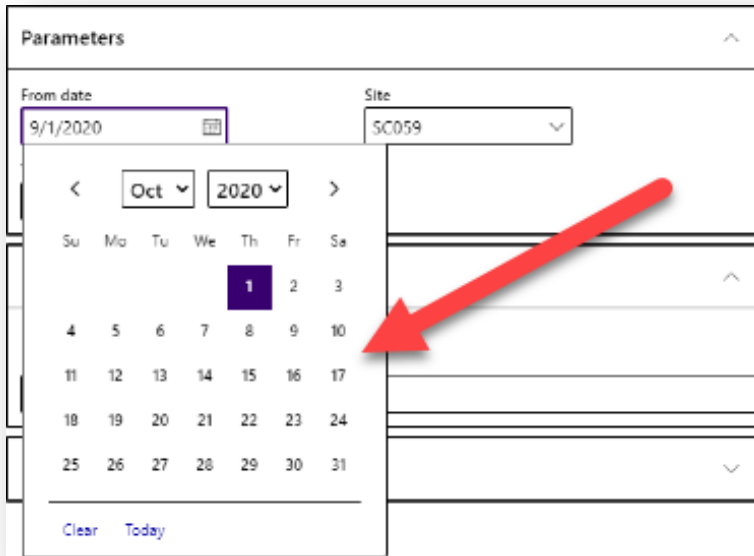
Parameters

From date
9/1/2020

Site
SC059

Oct 2020

| Su | Mo | Tu | We | Th | Fr | Sa |
|---|---|---|---|---|---|---|
| | | | | 1 | 2 | 3 |
| 4 | 5 | 6 | 7 | 8 | 9 | 10 |
| 11 | 12 | 13 | 14 | 15 | 16 | 17 |
| 18 | 19 | 20 | 21 | 22 | 23 | 24 |
| 25 | 26 | 27 | 28 | 29 | 30 | 31 |

Clear Today